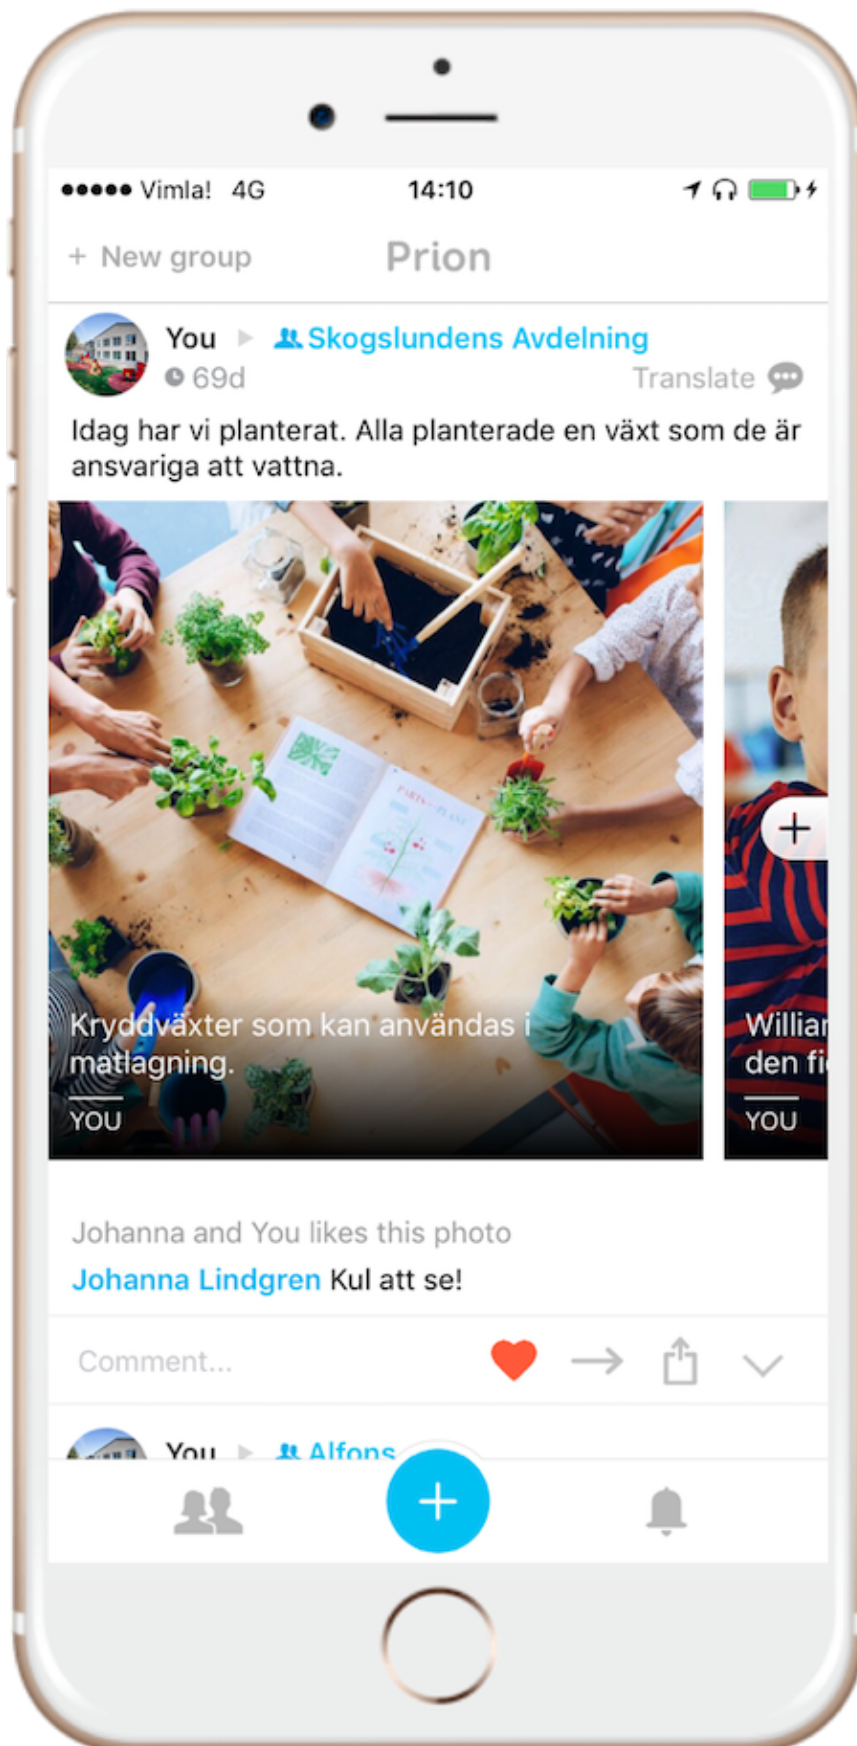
●●●●● Vimla! 4G 14:10

+ New group Prion

You ▸ Skogslundens Avdelning
69d Translate

Idag har vi planterat. Alla planterade en växt som de är ansvariga att vattna.

Kryddväxter som kan användas i matlagning.
YOU

Willia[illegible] den fi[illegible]
YOU

Johanna and You likes this photo
Johanna Lindgren Kul att se!

Comment...

You ▸ Alfons